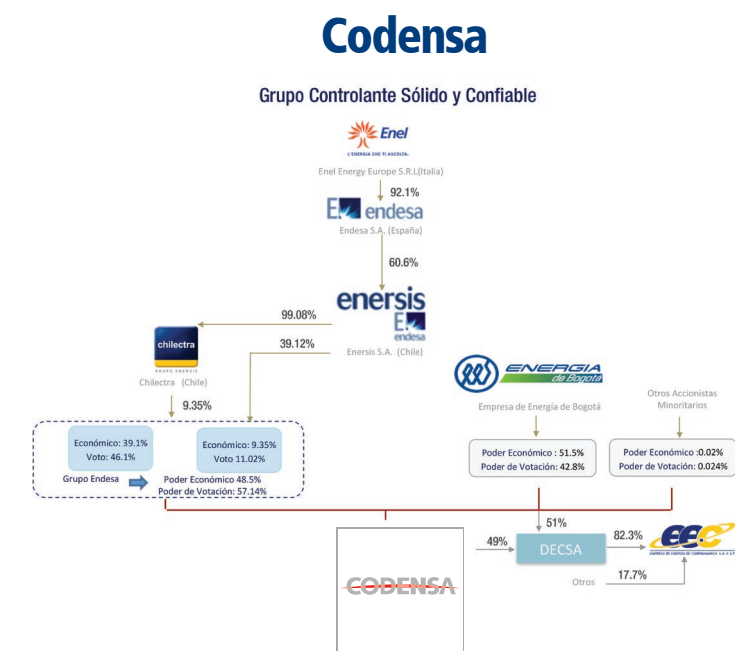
Codensa

Grupo Controlante Sólido y Confiable

Enel
L'ENERGIA CHE TI ASCOLTA.
Enel Energy Europe S.R.L(Italia)

92.1%

endesa
Endesa S.A. (España)

60.6%

enersis
endesa
Enersis S.A. (Chile)

99.08%

39.12%

chilectra
GRUPO ENERSIS
Chilectra (Chile)

9.35%

Económico: 39.1%
Voto: 46.1%

Económico: 9.35%
Voto 11.02%

Grupo Endesa

Poder Económico 48.5%
Poder de Votación: 57.14%

ENERGIA de Bogotá
Empresa de Energía de Bogotá

Poder Económico : 51.5%
Poder de Votación: 42.8%

Otros Accionistas Minoritarios

Poder Económico :0.02%
Poder de Votación: 0.024%

51%

49%

DECSA

82.3%

EEC
EMPRESA DE ENERGÍA DE CUNDINAMARCA S.A. E.S.P.

Otros

17.7%

CODENSA